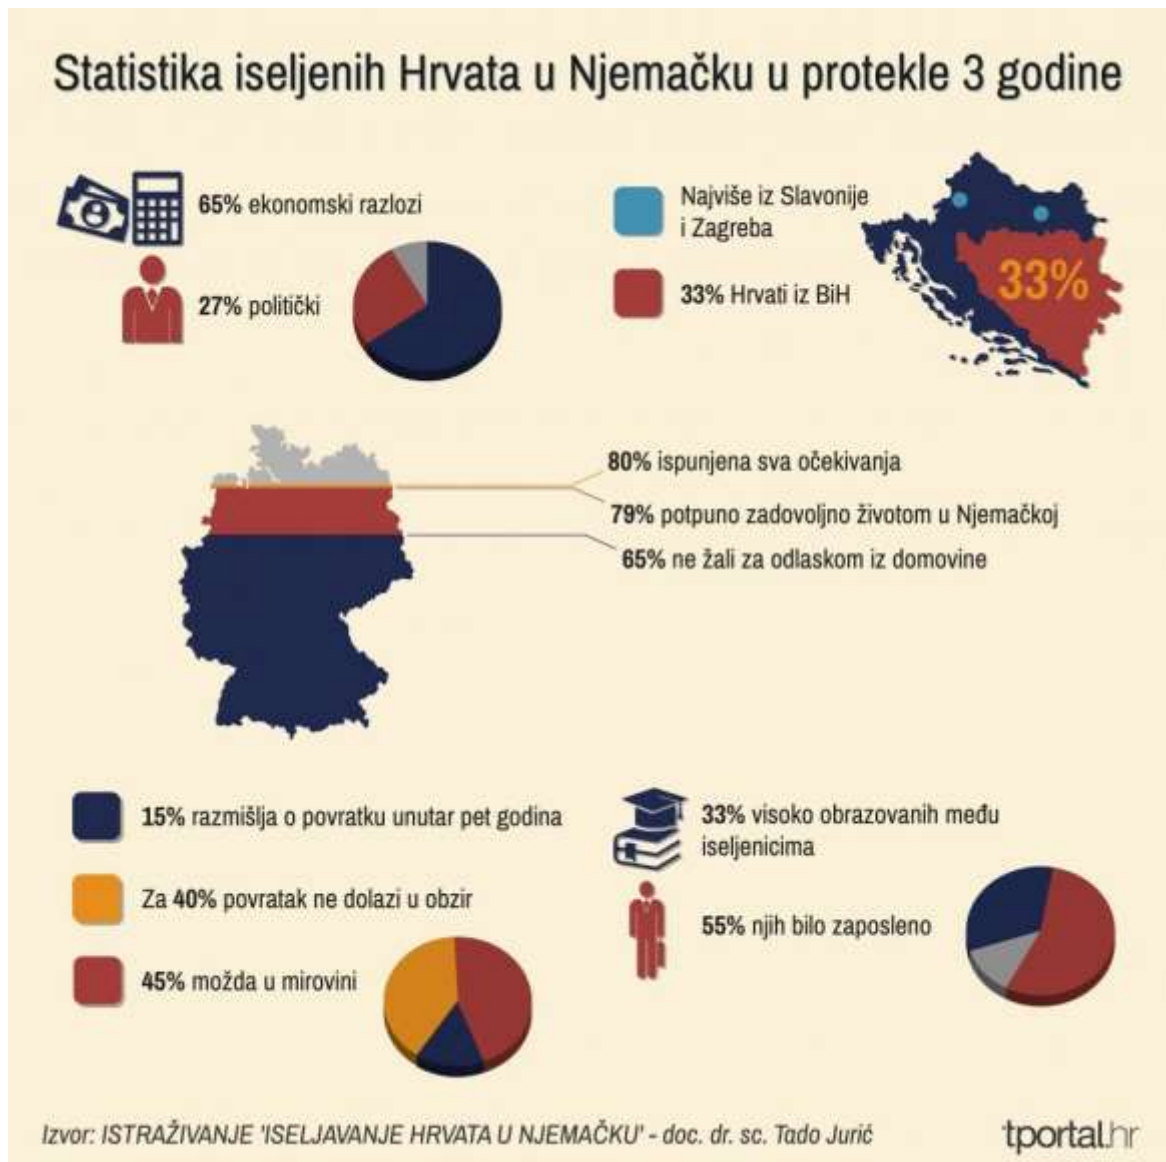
Statistika iseljenih Hrvata u Njemačku u protekle 3 godine

65% ekonomski razlozi

27% politički

Najviše iz Slavonije i Zagreba

33% Hrvati iz BiH

33%

80% ispunjena sva očekivanja

79% potpuno zadovoljno životom u Njemačkoj

65% ne žali za odlaskom iz domovine

15% razmišlja o povratku unutar pet godina

Za 40% povratak ne dolazi u obzir

45% možda u mirovini

33% visoko obrazovanih među iseljenicima

55% njih bilo zaposleno

Izvor: ISTRAŽIVANJE 'ISELJAVANJE HRVATA U NJEMAČKU' - doc. dr. sc. Tado Jurić

tportal.hr